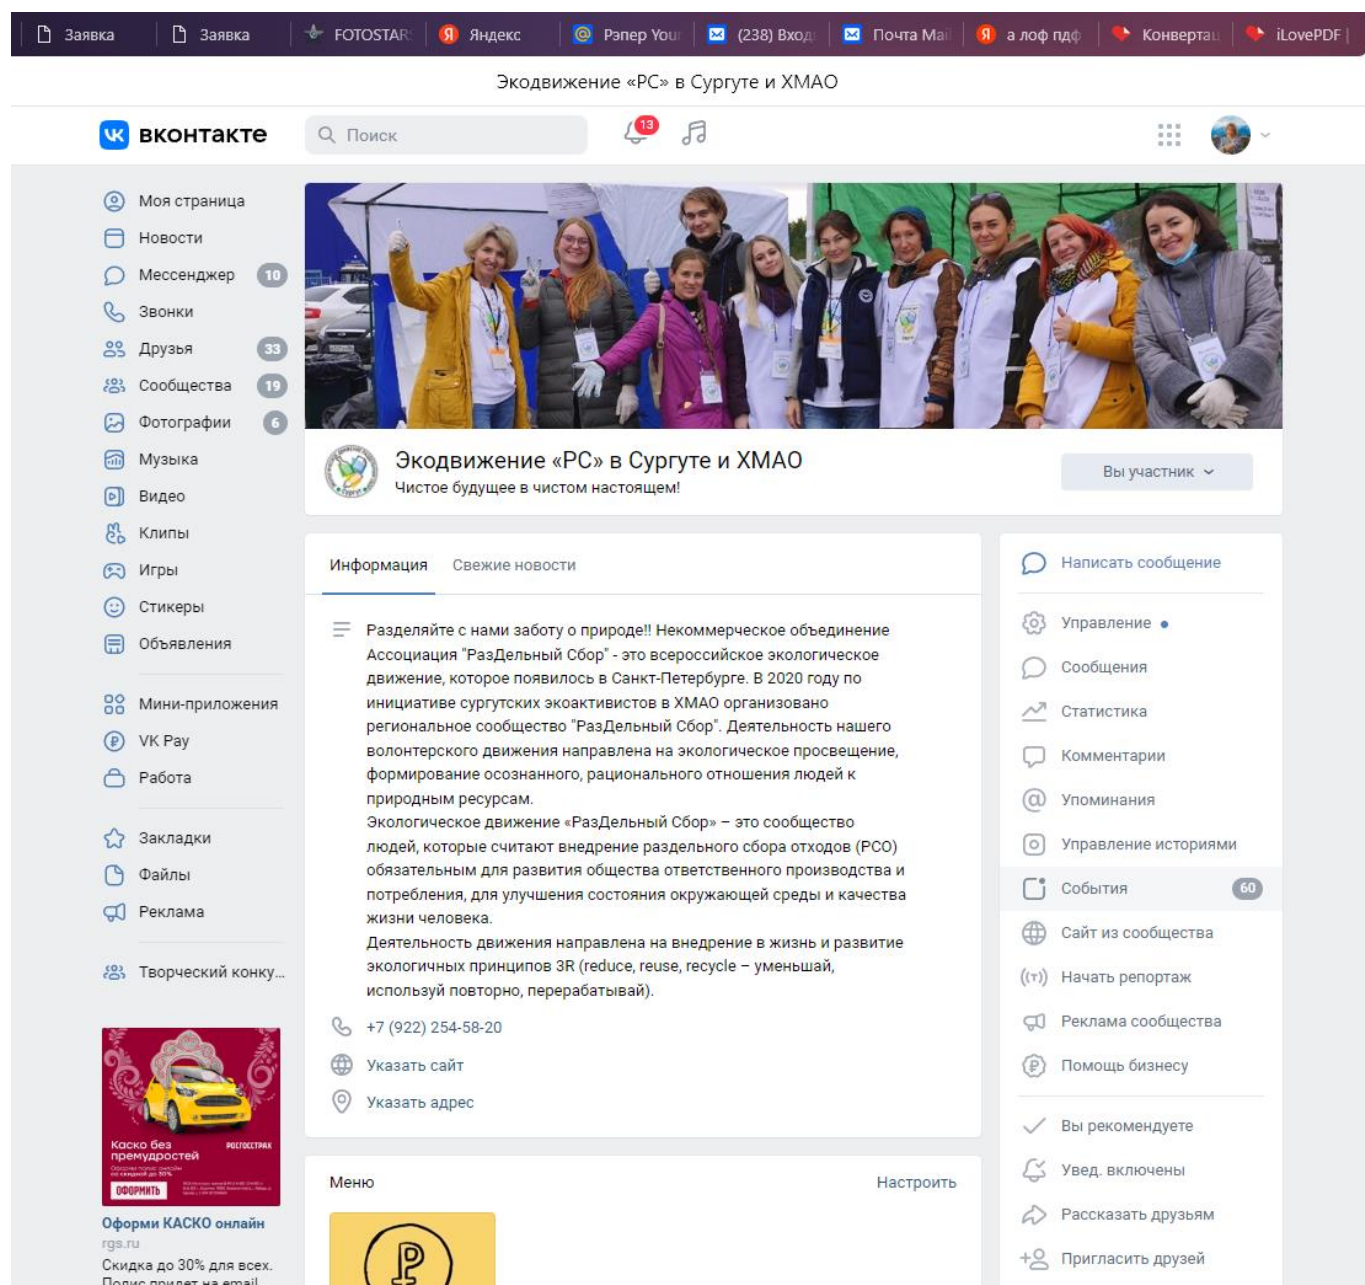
Заявка | Заявка | FOTOSTAR | Яндекс | Рэпер Your | (238) Вход | Почта Mai | а лоф пдф | Конвертац | iLovePDF |

Экодвижение «РС» в Сургуте и ХМАО

вконтакте

Поиск

13

Моя страница
Новости
Мессенджер 10
Звонки
Друзья 33
Сообщества 19
Фотографии 6
Музыка
Видео
Клипы
Игры
Стикеры
Объявления

Мини-приложения
VK Pay
Работа

Закладки
Файлы
Реклама

Творческий конку...

Каско без премудростей
ОФОРМИТЬ
Оформи КАСКО онлайн
rgs.ru
Скидка до 30% для всех. Полис придет на email

Экодвижение «РС» в Сургуте и ХМАО
Чистое будущее в чистом настоящем!

Вы участник

Информация | Свежие новости

Разделяйте с нами заботу о природе!! Некоммерческое объединение Ассоциация "РазДельный Сбор" - это всероссийское экологическое движение, которое появилось в Санкт-Петербурге. В 2020 году по инициативе сургутских экоактивистов в ХМАО организовано региональное сообщество "РазДельный Сбор". Деятельность нашего волонтерского движения направлена на экологическое просвещение, формирование осознанного, рационального отношения людей к природным ресурсам.
Экологическое движение «РазДельный Сбор» – это сообщество людей, которые считают внедрение раздельного сбора отходов (РСО) обязательным для развития общества ответственного производства и потребления, для улучшения состояния окружающей среды и качества жизни человека.
Деятельность движения направлена на внедрение в жизнь и развитие экологичных принципов 3R (reduce, reuse, recycle – уменьшай, используй повторно, перерабатывай).

+7 (922) 254-58-20
Указать сайт
Указать адрес

Меню | Настроить

Написать сообщение
Управление
Сообщения
Статистика
Комментарии
Упоминания
Управление историями
События 60
Сайт из сообщества
Начать репортаж
Реклама сообщества
Помощь бизнесу
Вы рекомендуете
Увед. включены
Рассказать друзьям
Пригласить друзей